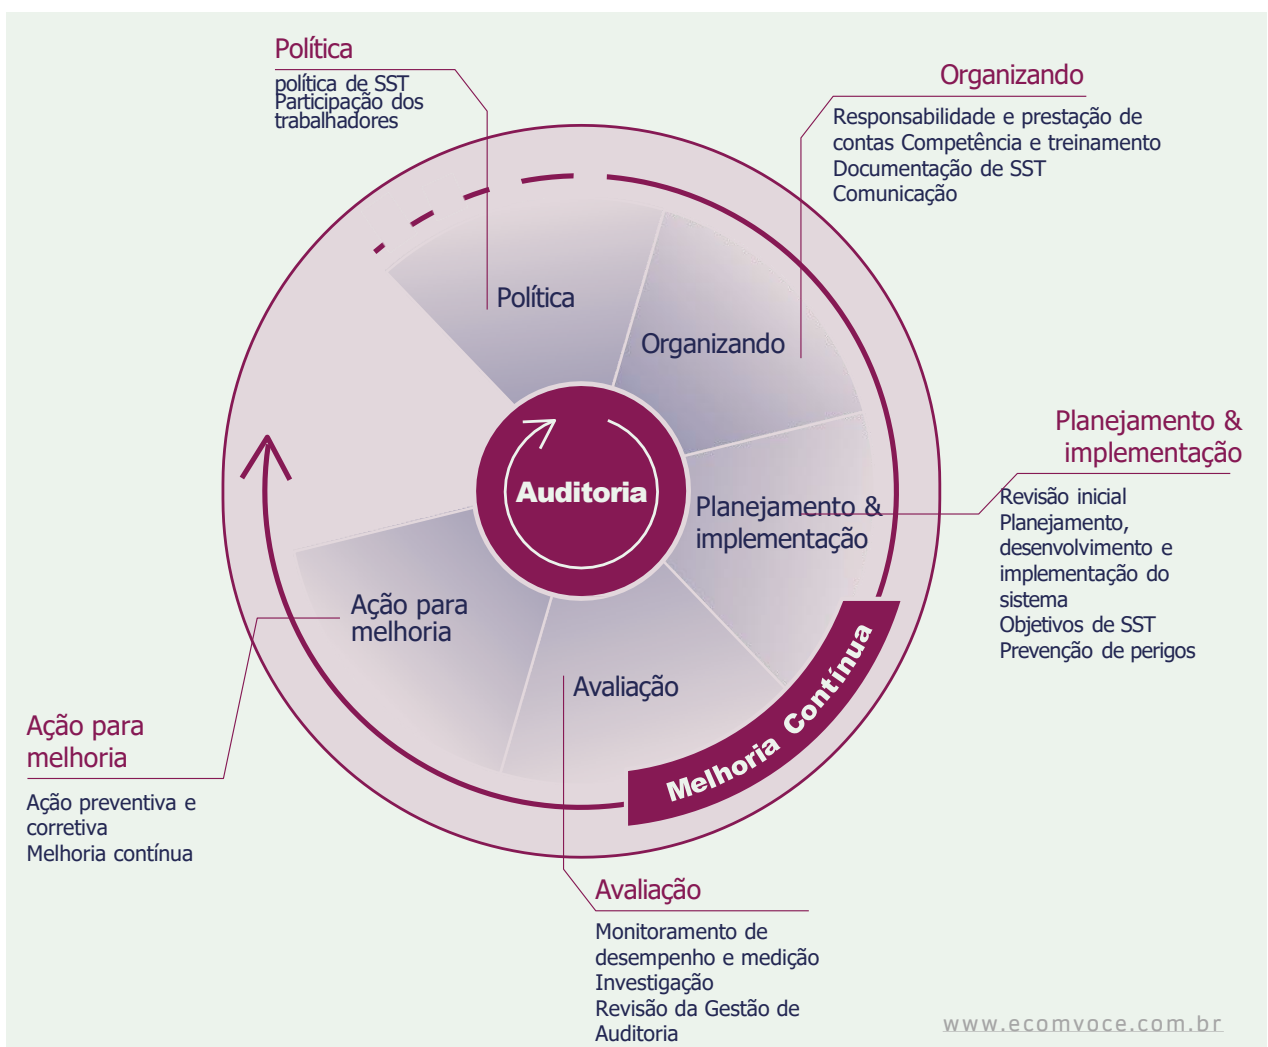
Política
política de SST
Participação dos trabalhadores

Organizando
Responsabilidade e prestação de contas Competência e treinamento
Documentação de SST
Comunicação

Política

Organizando

Auditoria

Planejamento & implementação

Ação para melhoria

Avaliação

Melhoria Contínua

Planejamento & implementação
Revisão inicial
Planejamento, desenvolvimento e implementação do sistema
Objetivos de SST
Prevenção de perigos

Ação para melhoria
Ação preventiva e corretiva
Melhoria contínua

Avaliação
Monitoramento de desempenho e medição
Investigação
Revisão da Gestão de Auditoria

www.ecomvoce.com.br